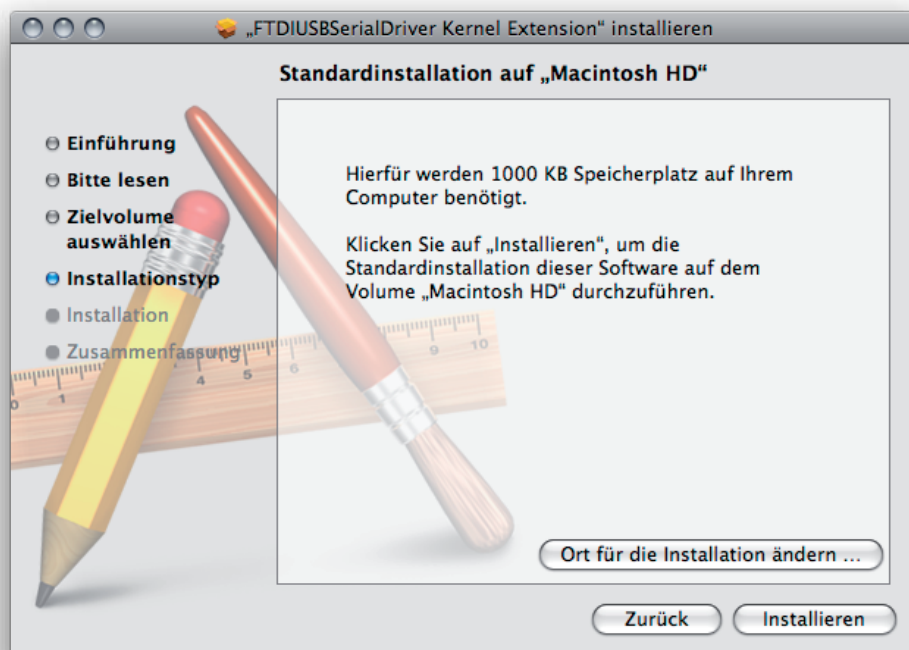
„FTDIUSBSerialDriver Kernel Extension" installieren

Standardinstallation auf „Macintosh HD"

Einführung
Bitte lesen
Zielvolume auswählen
Installationstyp
Installation
Zusammenfassung

Hierfür werden 1000 KB Speicherplatz auf Ihrem Computer benötigt.

Klicken Sie auf „Installieren", um die Standardinstallation dieser Software auf dem Volume „Macintosh HD" durchzuführen.

Ort für die Installation ändern ...

Zurück
Installieren